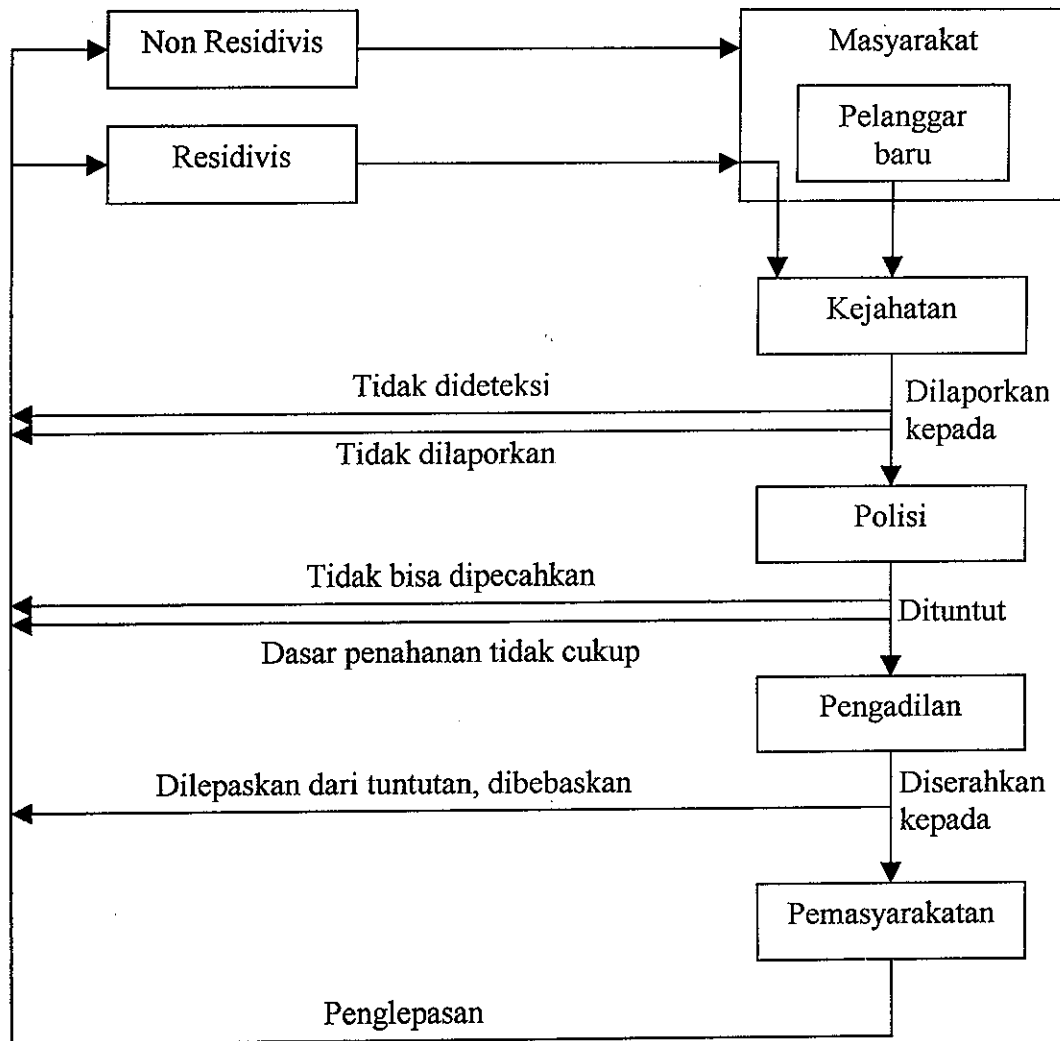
Non Residivis

Masyarakat

Pelanggar baru

Residivis

Kejahatan

Tidak dideteksi

Dilaporkan kepada

Tidak dilaporkan

Polisi

Tidak bisa dipecahkan

Dituntut

Dasar penahanan tidak cukup

Pengadilan

Dilepaskan dari tuntutan, dibebaskan

Diserahkan kepada

Pemasyarakatan

Penglepasan